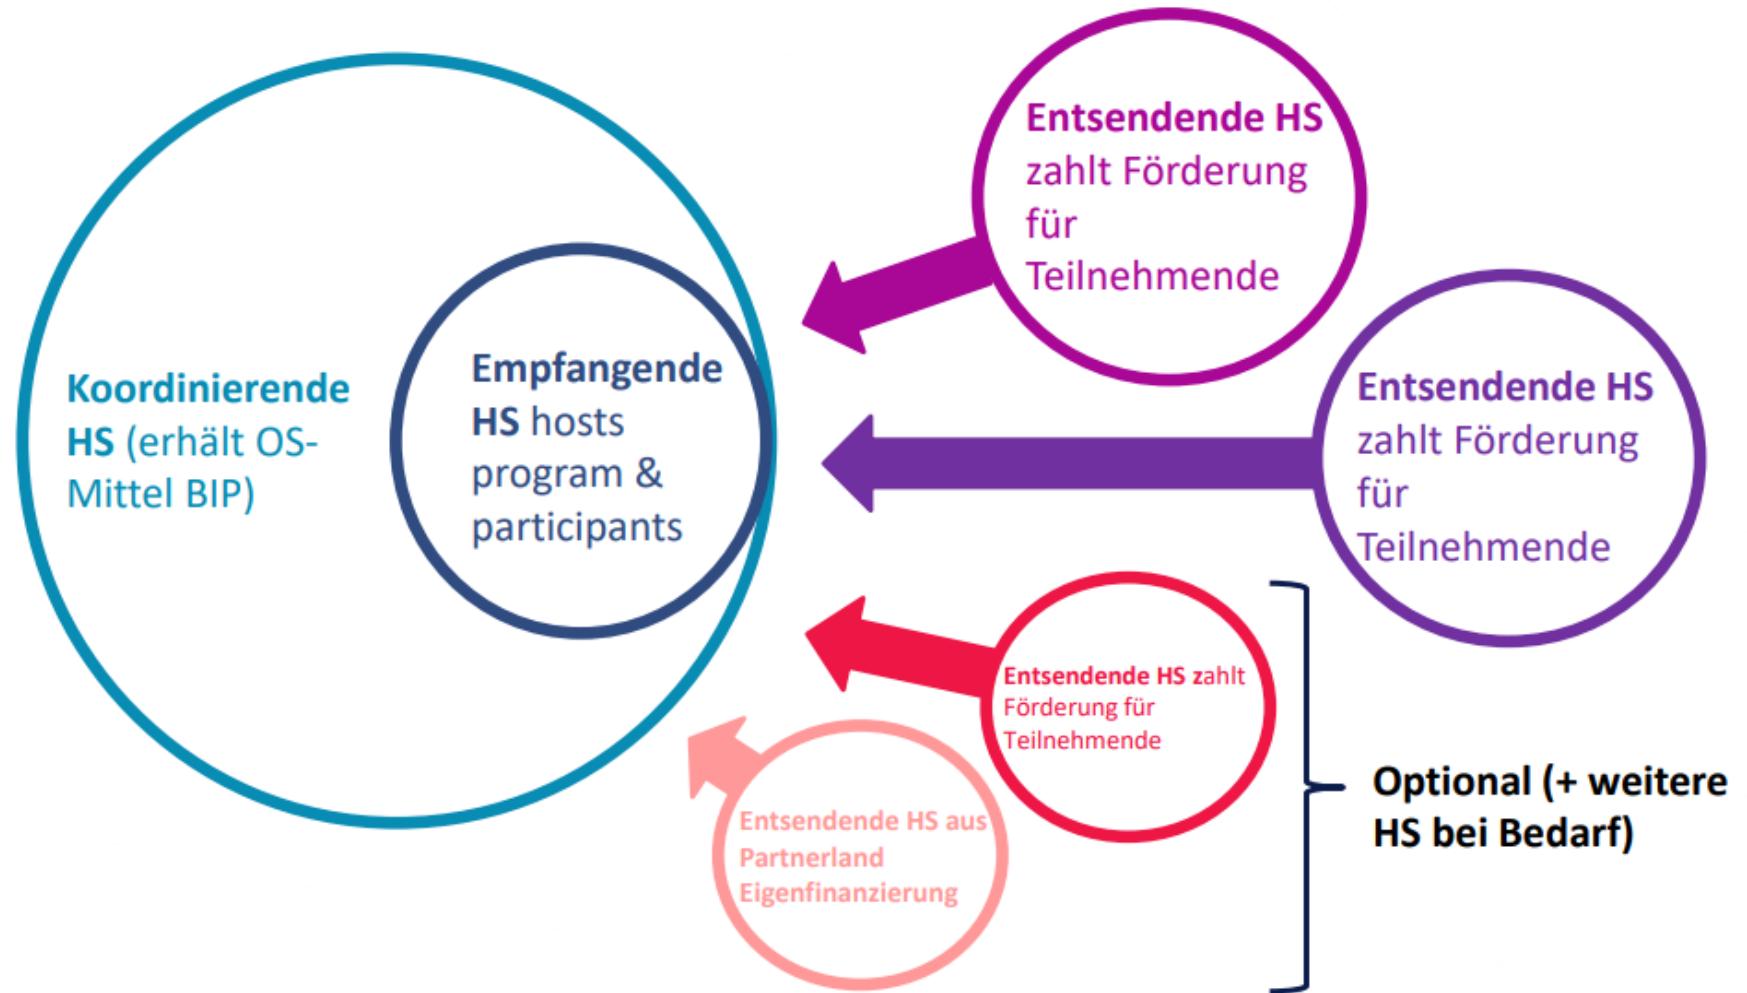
Koordinierende HS (erhält OS-Mittel BIP)

Empfangende HS hosts program & participants

Entsendende HS zahlt Förderung für Teilnehmende

Entsendende HS zahlt Förderung für Teilnehmende

Entsendende HS zahlt Förderung für Teilnehmende

Entsendende HS aus Partnerland Eigenfinanzierung

Optional (+ weitere HS bei Bedarf)